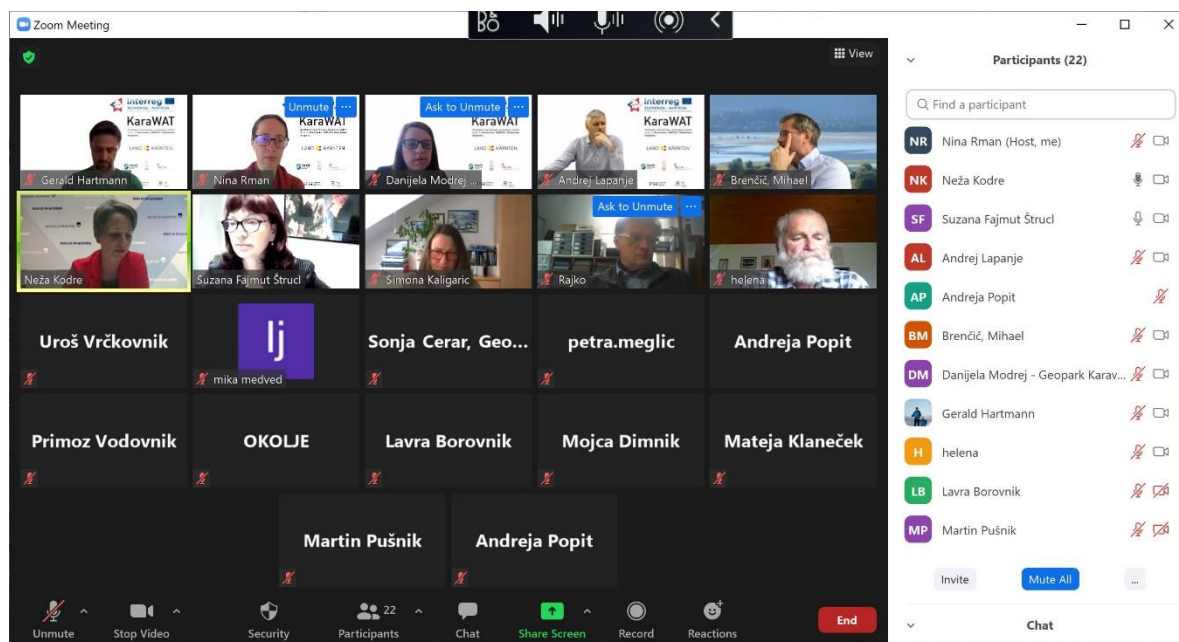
Zoom Meeting

View

Unmute
Ask to Unmute

interreg
KaraWAT

interreg
KaraWAT

Gerald Hartmann
Nina Rman
Danijela Modrej ...
Andrej Lapanje
Brenčič, Mihael

Ask to Unmute

Neža Kodre
Suzana Fajmut Štrucl
Simona Kaligaric
Rajko
helena

Uroš Vrčkovnik
lj
mika medved
Sonja Cerar, Geo...
petra.meglic
Andreja Popit

Primoz Vodovnik
OKOLJE
Lavra Borovnik
Mojca Dimnik
Mateja Klaneček

Martin Pušnik
Andreja Popit

Unmute
Stop Video
Security
22
Participants
Chat
Share Screen
Record
Reactions
End

Participants (22)

Find a participant

NR Nina Rman (Host, me)
NK Neža Kodre
SF Suzana Fajmut Štrucl
AL Andrej Lapanje
AP Andreja Popit
BM Brenčič, Mihael
DM Danijela Modrej - Geopark Karav...
Gerald Hartmann
H helena
LB Lavra Borovnik
MP Martin Pušnik

Invite
Mute All
...

Chat